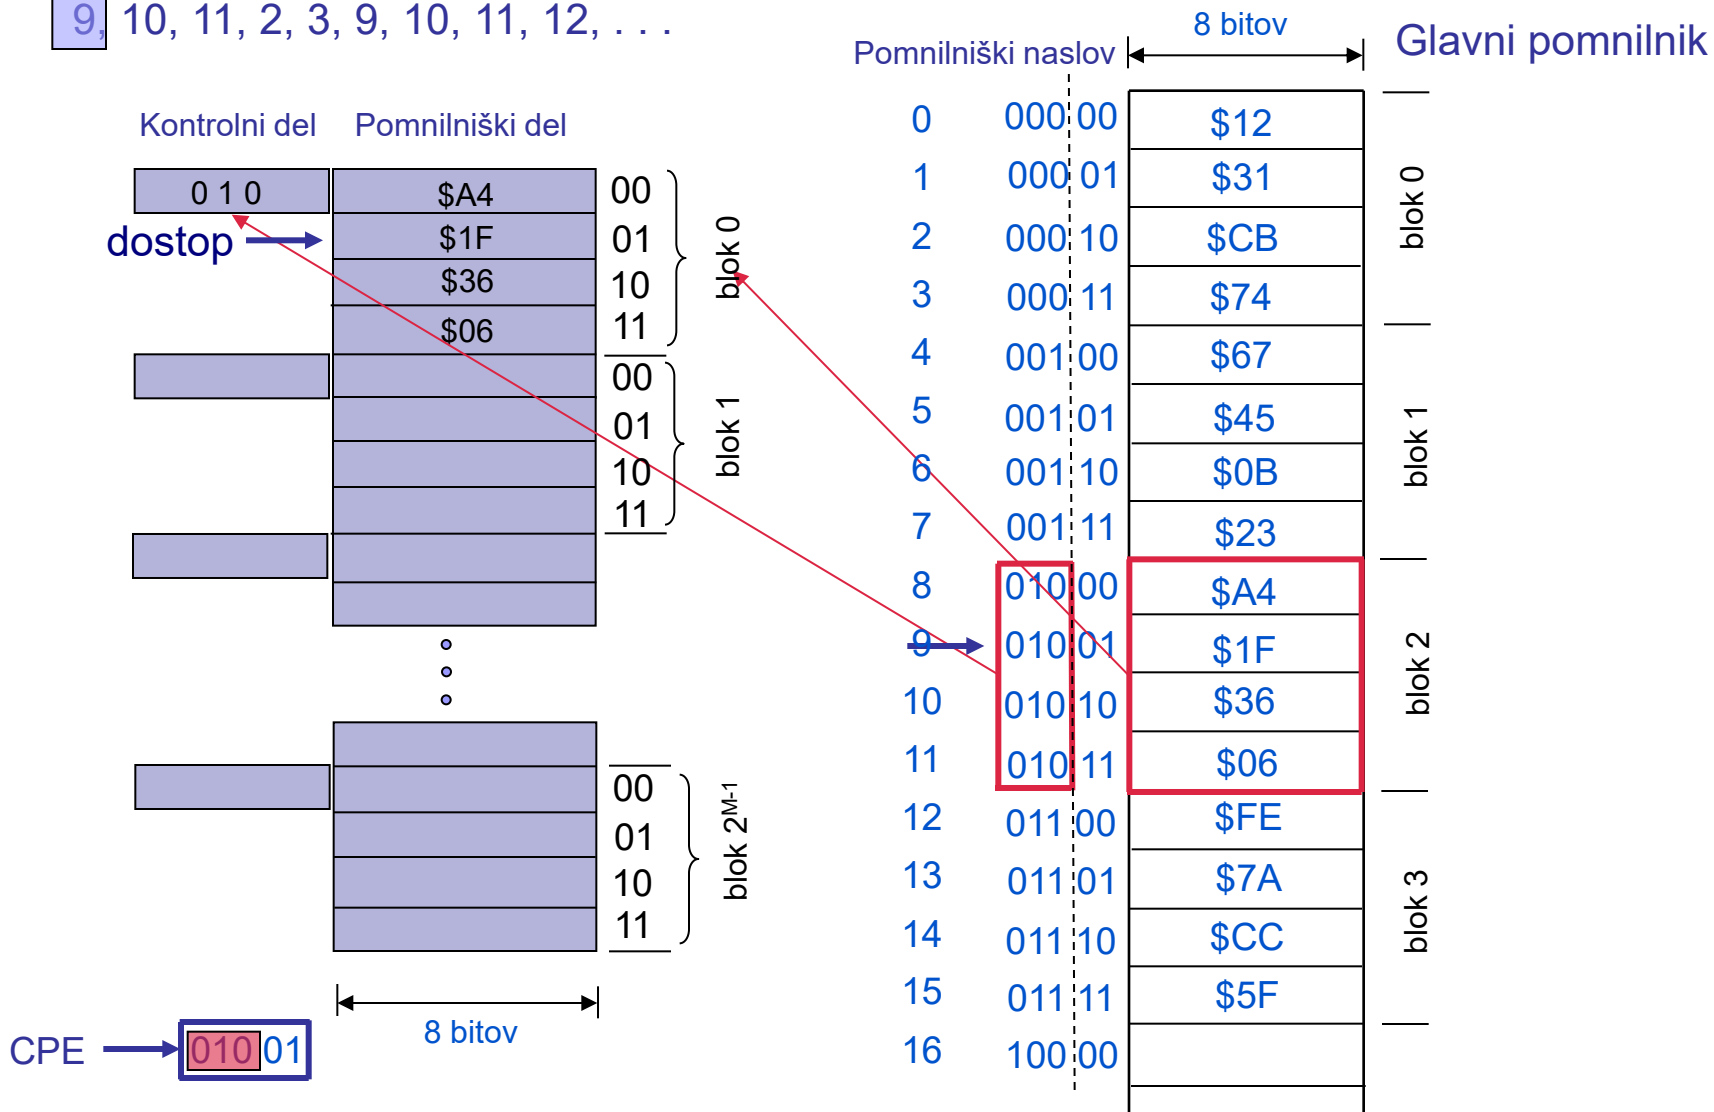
9, 10, 11, 2, 3, 9, 10, 11, 12, . . .

Kontrolni del    Pomnilniški del

| 0 1 0 | $A4 | 00 |
|---|---|---|
| | $1F | 01 |
| | $36 | 10 |
| | $06 | 11 |

blok 0

dostop

00
01
10
11
blok 1

00
01
10
11
blok $2^{M-1}$

8 bitov

CPE 010 01

Pomnilniški naslov    8 bitov    Glavni pomnilnik

| 0 | 000 00 | $12 |
|---|---|---|
| 1 | 000 01 | $31 |
| 2 | 000 10 | $CB |
| 3 | 000 11 | $74 |
| 4 | 001 00 | $67 |
| 5 | 001 01 | $45 |
| 6 | 001 10 | $0B |
| 7 | 001 11 | $23 |
| 8 | 010 00 | $A4 |
| 9 | 010 01 | $1F |
| 10 | 010 10 | $36 |
| 11 | 010 11 | $06 |
| 12 | 011 00 | $FE |
| 13 | 011 01 | $7A |
| 14 | 011 10 | $CC |
| 15 | 011 11 | $5F |
| 16 | 100 00 | |

blok 0
blok 1
blok 2
blok 3